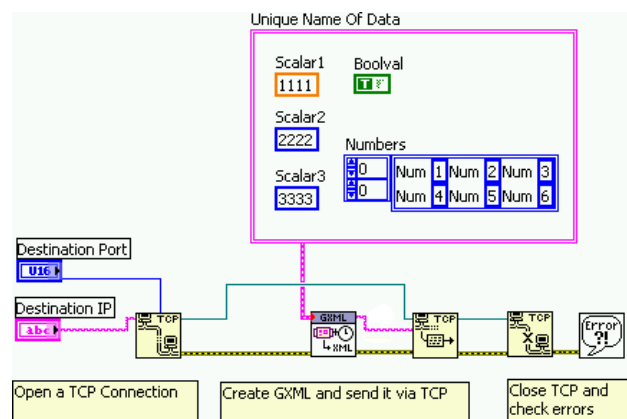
Unique Name Of Data

Scalar1
1111

Boolval
TF

Scalar2
2222

Numbers
0
0

| Num | 1 | Num | 2 | Num | 3 |
|---|---|---|---|---|---|
| Num | 4 | Num | 5 | Num | 6 |

Scalar3
3333

Destination Port
U16

Destination IP
abc

TCP

GXML
XML

TCP

TCP

Error ?!

Open a TCP Connection

Create GXML and send it via TCP

Close TCP and check errors